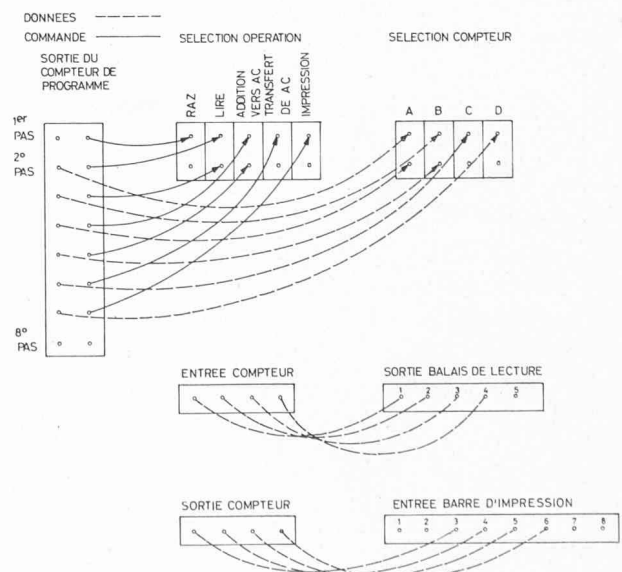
DONNEES
COMMANDE

SORTIE DU COMPTEUR DE PROGRAMME

SELECTION OPERATION

RAZ
LIRE
ADDITION VERS AC
TRANSFERT DE AC
IMPRESSION

SELECTION COMPTEUR

A
B
C
D

1er PAS
2° PAS
8° PAS

ENTREE COMPTEUR

SORTIE BALAIS DE LECTURE

1 2 3 4 5

SORTIE COMPTEUR

ENTREE BARRE D'IMPRESSION

1 2 3 4 5 6 7 8